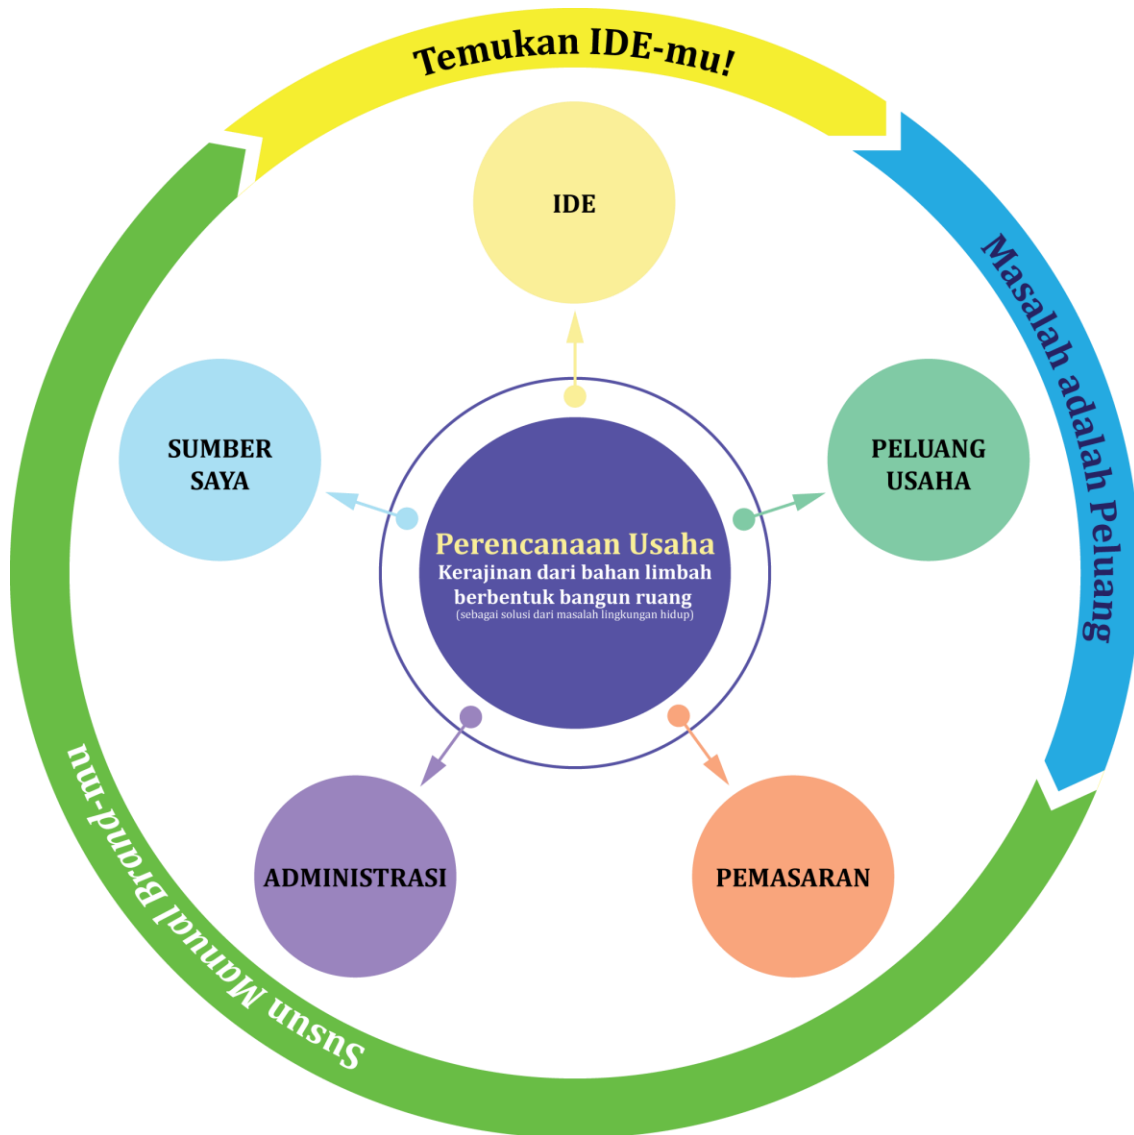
Temukan IDE-mu!

Masalah adalah Peluang

Susun Manual Brand-mu

IDE

SUMBER SAYA

PELUANG USAHA

Perencanaan Usaha
Kerajinan dari bahan limbah berbentuk bangun ruang
(sebagai solusi dari masalah lingkungan hidup)

ADMINISTRASI

PEMASARAN